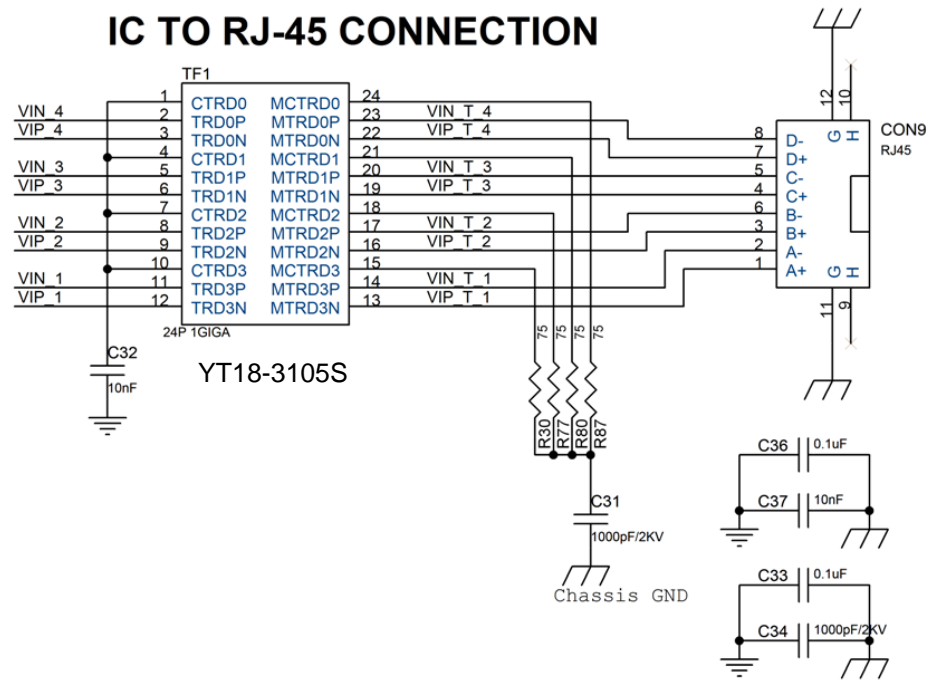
IC TO RJ-45 CONNECTION

TF1

VIN_4
VIP_4
VIN_3
VIP_3
VIN_2
VIP_2
VIN_1
VIP_1

1 CTRD0
2 TRD0P
3 TRD0N
4 CTRD1
5 TRD1P
6 TRD1N
7 CTRD2
8 TRD2P
9 TRD2N
10 CTRD3
11 TRD3P
12 TRD3N

MCTRD0 24
MTRD0P 23
MTRD0N 22
MCTRD1 21
MTRD1P 20
MTRD1N 19
MCTRD2 18
MTRD2P 17
MTRD2N 16
MCTRD3 15
MTRD3P 14
MTRD3N 13

24P 1GIGA

VIN_T_4
VIP_T_4
VIN_T_3
VIP_T_3
VIN_T_2
VIP_T_2
VIN_T_1
VIP_T_1

C32
10nF

YT18-3105S

75 75 75 75
R30 R77 R80 R87

C31
1000pF/2KV

Chassis GND

12 10
CON9
RJ45
8 D-
7 D+
5 C-
4 C+
6 B-
3 B+
2 A-
1 A+
G H
G H
11 9

C36 0.1uF
C37 10nF
C33 0.1uF
C34 1000pF/2KV